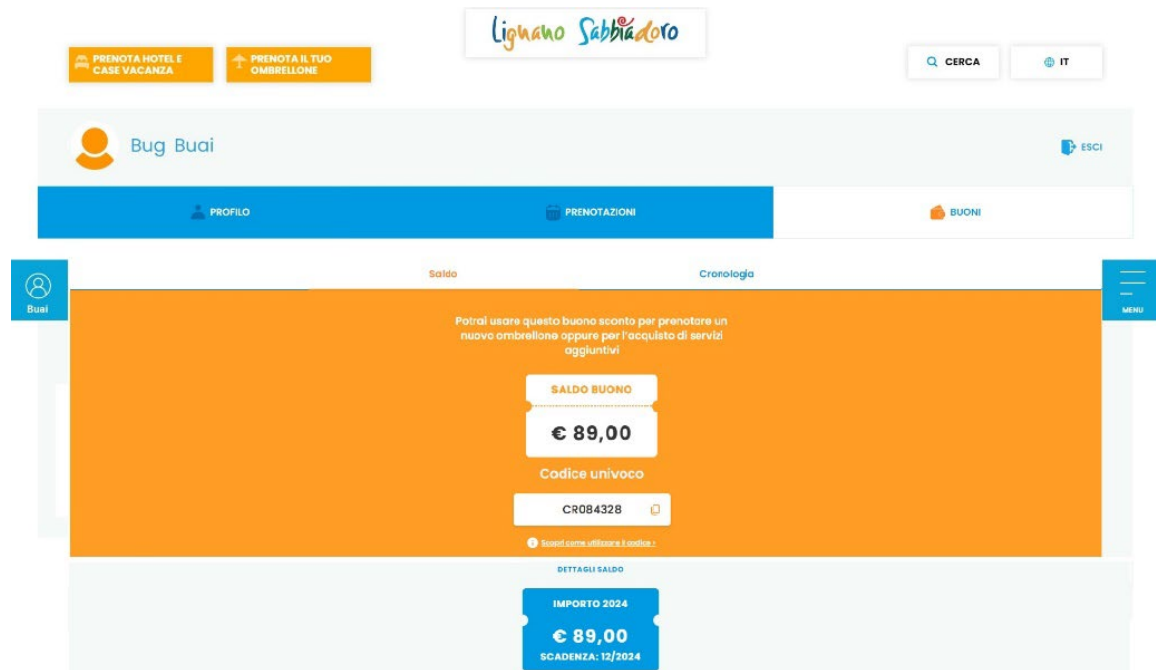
Lignano Sabbiadoro

PRENOTA HOTEL E CASE VACANZA

PRENOTA IL TUO OMBRELLONE

CERCA

IT

Bug Buai

ESCI

PROFILO

PRENOTAZIONI

BUONI

Buai

Saldo

Cronologia

MENU

Potrai usare questo buono sconto per prenotare un nuovo ombrellone oppure per l'acquisto di servizi aggiuntivi

SALDO BUONO

€ 89,00

Codice univoco

CR084328

Scopri come utilizzare il codice >

DETTAGLI SALDO

IMPORTO 2024

€ 89,00

SCADENZA: 12/2024